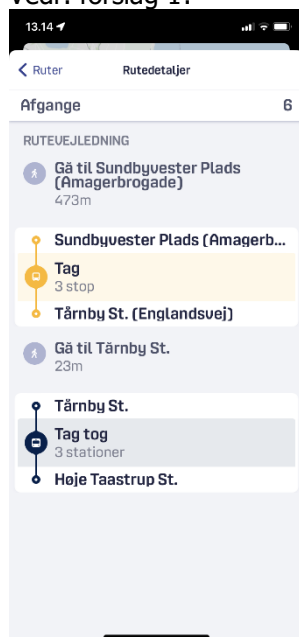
13.14

Ruter
Rutedetaljer

Afgange 6

RUTEVEJLEDNING

Gå til Sundbyvester Plads (Amagerbrogade)
473m

Sundbyvester Plads (Amagerb...

Tag
3 stop

Tårnby St. (Englandsvej)

Gå til Tårnby St.
23m

Tårnby St.

Tag tog
3 stationer

Høje Taastrup St.